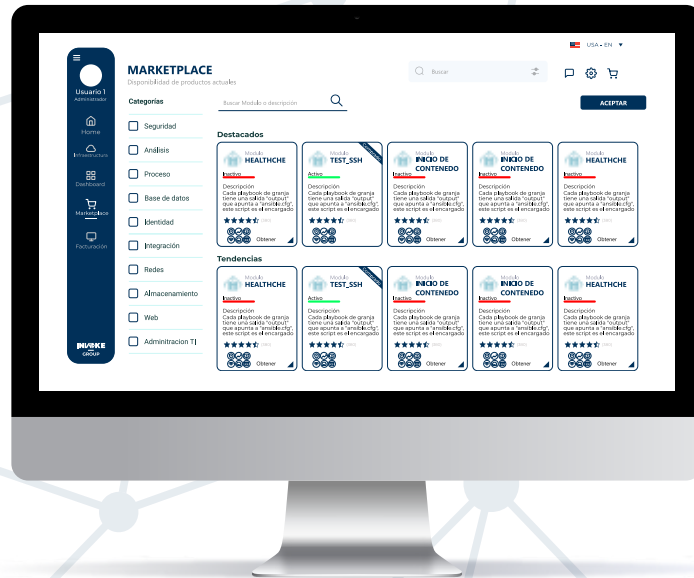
USA - EN

Usuario 1
Administrador

Home
Infraestructura
Dashboard
Marketplace
Facturación

MARKETPLACE
Disponibilidad de productos actuales

Buscar

ACEPTAR

Categorías

Buscar Modulo o descripción

Seguridad
Análisis
Proceso
Base de datos
Identidad
Integración
Redes
Almacenamiento
Web
Adminitracion TI

Destacados

Modulo
HEALTHCHE
Inactivo
Descripción
Cada playbook de granja tiene una salida "output" que apunta a "ansible.cfg", este script es el encargado
Obtener

Modulo
TEST_SSH
Activo
Descripción
Cada playbook de granja tiene una salida "output" que apunta a "ansible.cfg", este script es el encargado
Obtener

Modulo
INICIO DE CONTENEDO
Inactivo
Descripción
Cada playbook de granja tiene una salida "output" que apunta a "ansible.cfg", este script es el encargado
Obtener

Modulo
INICIO DE CONTENEDO
Inactivo
Descripción
Cada playbook de granja tiene una salida "output" que apunta a "ansible.cfg", este script es el encargado
Obtener

Modulo
HEALTHCHE
Inactivo
Descripción
Cada playbook de granja tiene una salida "output" que apunta a "ansible.cfg", este script es el encargado
Obtener

Tendencias

Modulo
HEALTHCHE
Inactivo
Descripción
Cada playbook de granja tiene una salida "output" que apunta a "ansible.cfg", este script es el encargado
Obtener

Modulo
TEST_SSH
Activo
Descripción
Cada playbook de granja tiene una salida "output" que apunta a "ansible.cfg", este script es el encargado
Obtener

Modulo
INICIO DE CONTENEDO
Inactivo
Descripción
Cada playbook de granja tiene una salida "output" que apunta a "ansible.cfg", este script es el encargado
Obtener

Modulo
INICIO DE CONTENEDO
Inactivo
Descripción
Cada playbook de granja tiene una salida "output" que apunta a "ansible.cfg", este script es el encargado
Obtener

Modulo
HEALTHCHE
Inactivo
Descripción
Cada playbook de granja tiene una salida "output" que apunta a "ansible.cfg", este script es el encargado
Obtener

INARKE GROUP